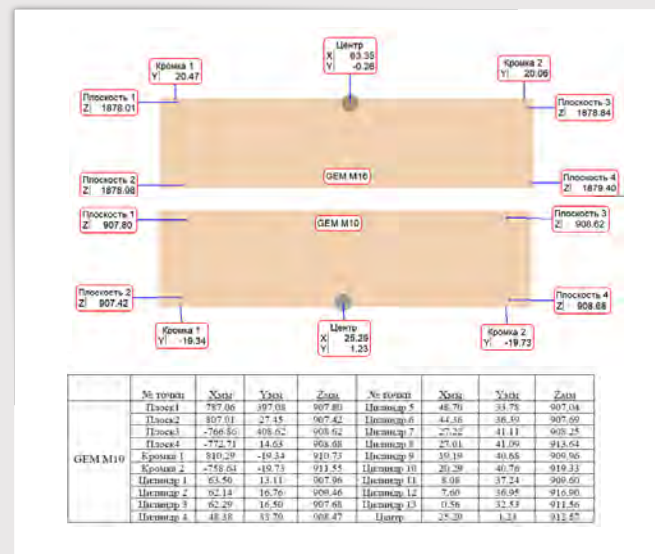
Центр
X 63.35
Y -0.26

Кромка 1
Y 20.47

Кромка 2
Y 20.06

Плоскость 1
Z 1878.01

Плоскость 3
Z 1878.84

GEM M16

Плоскость 2
Z 1878.98

Плоскость 4
Z 1879.40

Плоскость 1
Z 907.80

GEM M10

Плоскость 3
Z 908.62

Плоскость 2
Z 907.42

Плоскость 4
Z 908.68

Кромка 1
Y -19.34

Центр
X 25.29
Y 1.23

Кромка 2
Y -19.73

| | № точки | Xмм | Yмм | Zмм | № точки | Xмм | Yмм | Zмм |
|---|---|---|---|---|---|---|---|---|
| GEM M10 | Плоск1 | 787.06 | 397.08 | 907.80 | Цилиндр 5 | 48.70 | 33.78 | 907.04 |
| | Плоск2 | 807.01 | 27.45 | 907.42 | Цилиндр 6 | 44.36 | 36.39 | 907.69 |
| | Плоск3 | -766.56 | 408.62 | 908.62 | Цилиндр 7 | 27.25 | 41.11 | 908.25 |
| | Плоск4 | -772.71 | 14.63 | 908.68 | Цилиндр 8 | 27.01 | 41.09 | 913.64 |
| | Кромка 1 | 810.29 | -19.34 | 910.73 | Цилиндр 9 | 39.19 | 40.66 | 909.96 |
| | Кромка 2 | -758.61 | -19.73 | 913.55 | Цилиндр 10 | 20.29 | 40.76 | 919.33 |
| | Цилиндр 1 | 63.50 | 13.11 | 907.96 | Цилиндр 11 | 8.08 | 37.24 | 909.60 |
| | Цилиндр 2 | 62.14 | 16.76 | 908.46 | Цилиндр 12 | 7.60 | 36.95 | 916.90 |
| | Цилиндр 3 | 62.29 | 16.50 | 907.68 | Цилиндр 13 | 0.56 | 32.53 | 911.56 |
| | Цилиндр 4 | 48.38 | 33.70 | 908.47 | Центр | 25.29 | 1.23 | 912.67 |